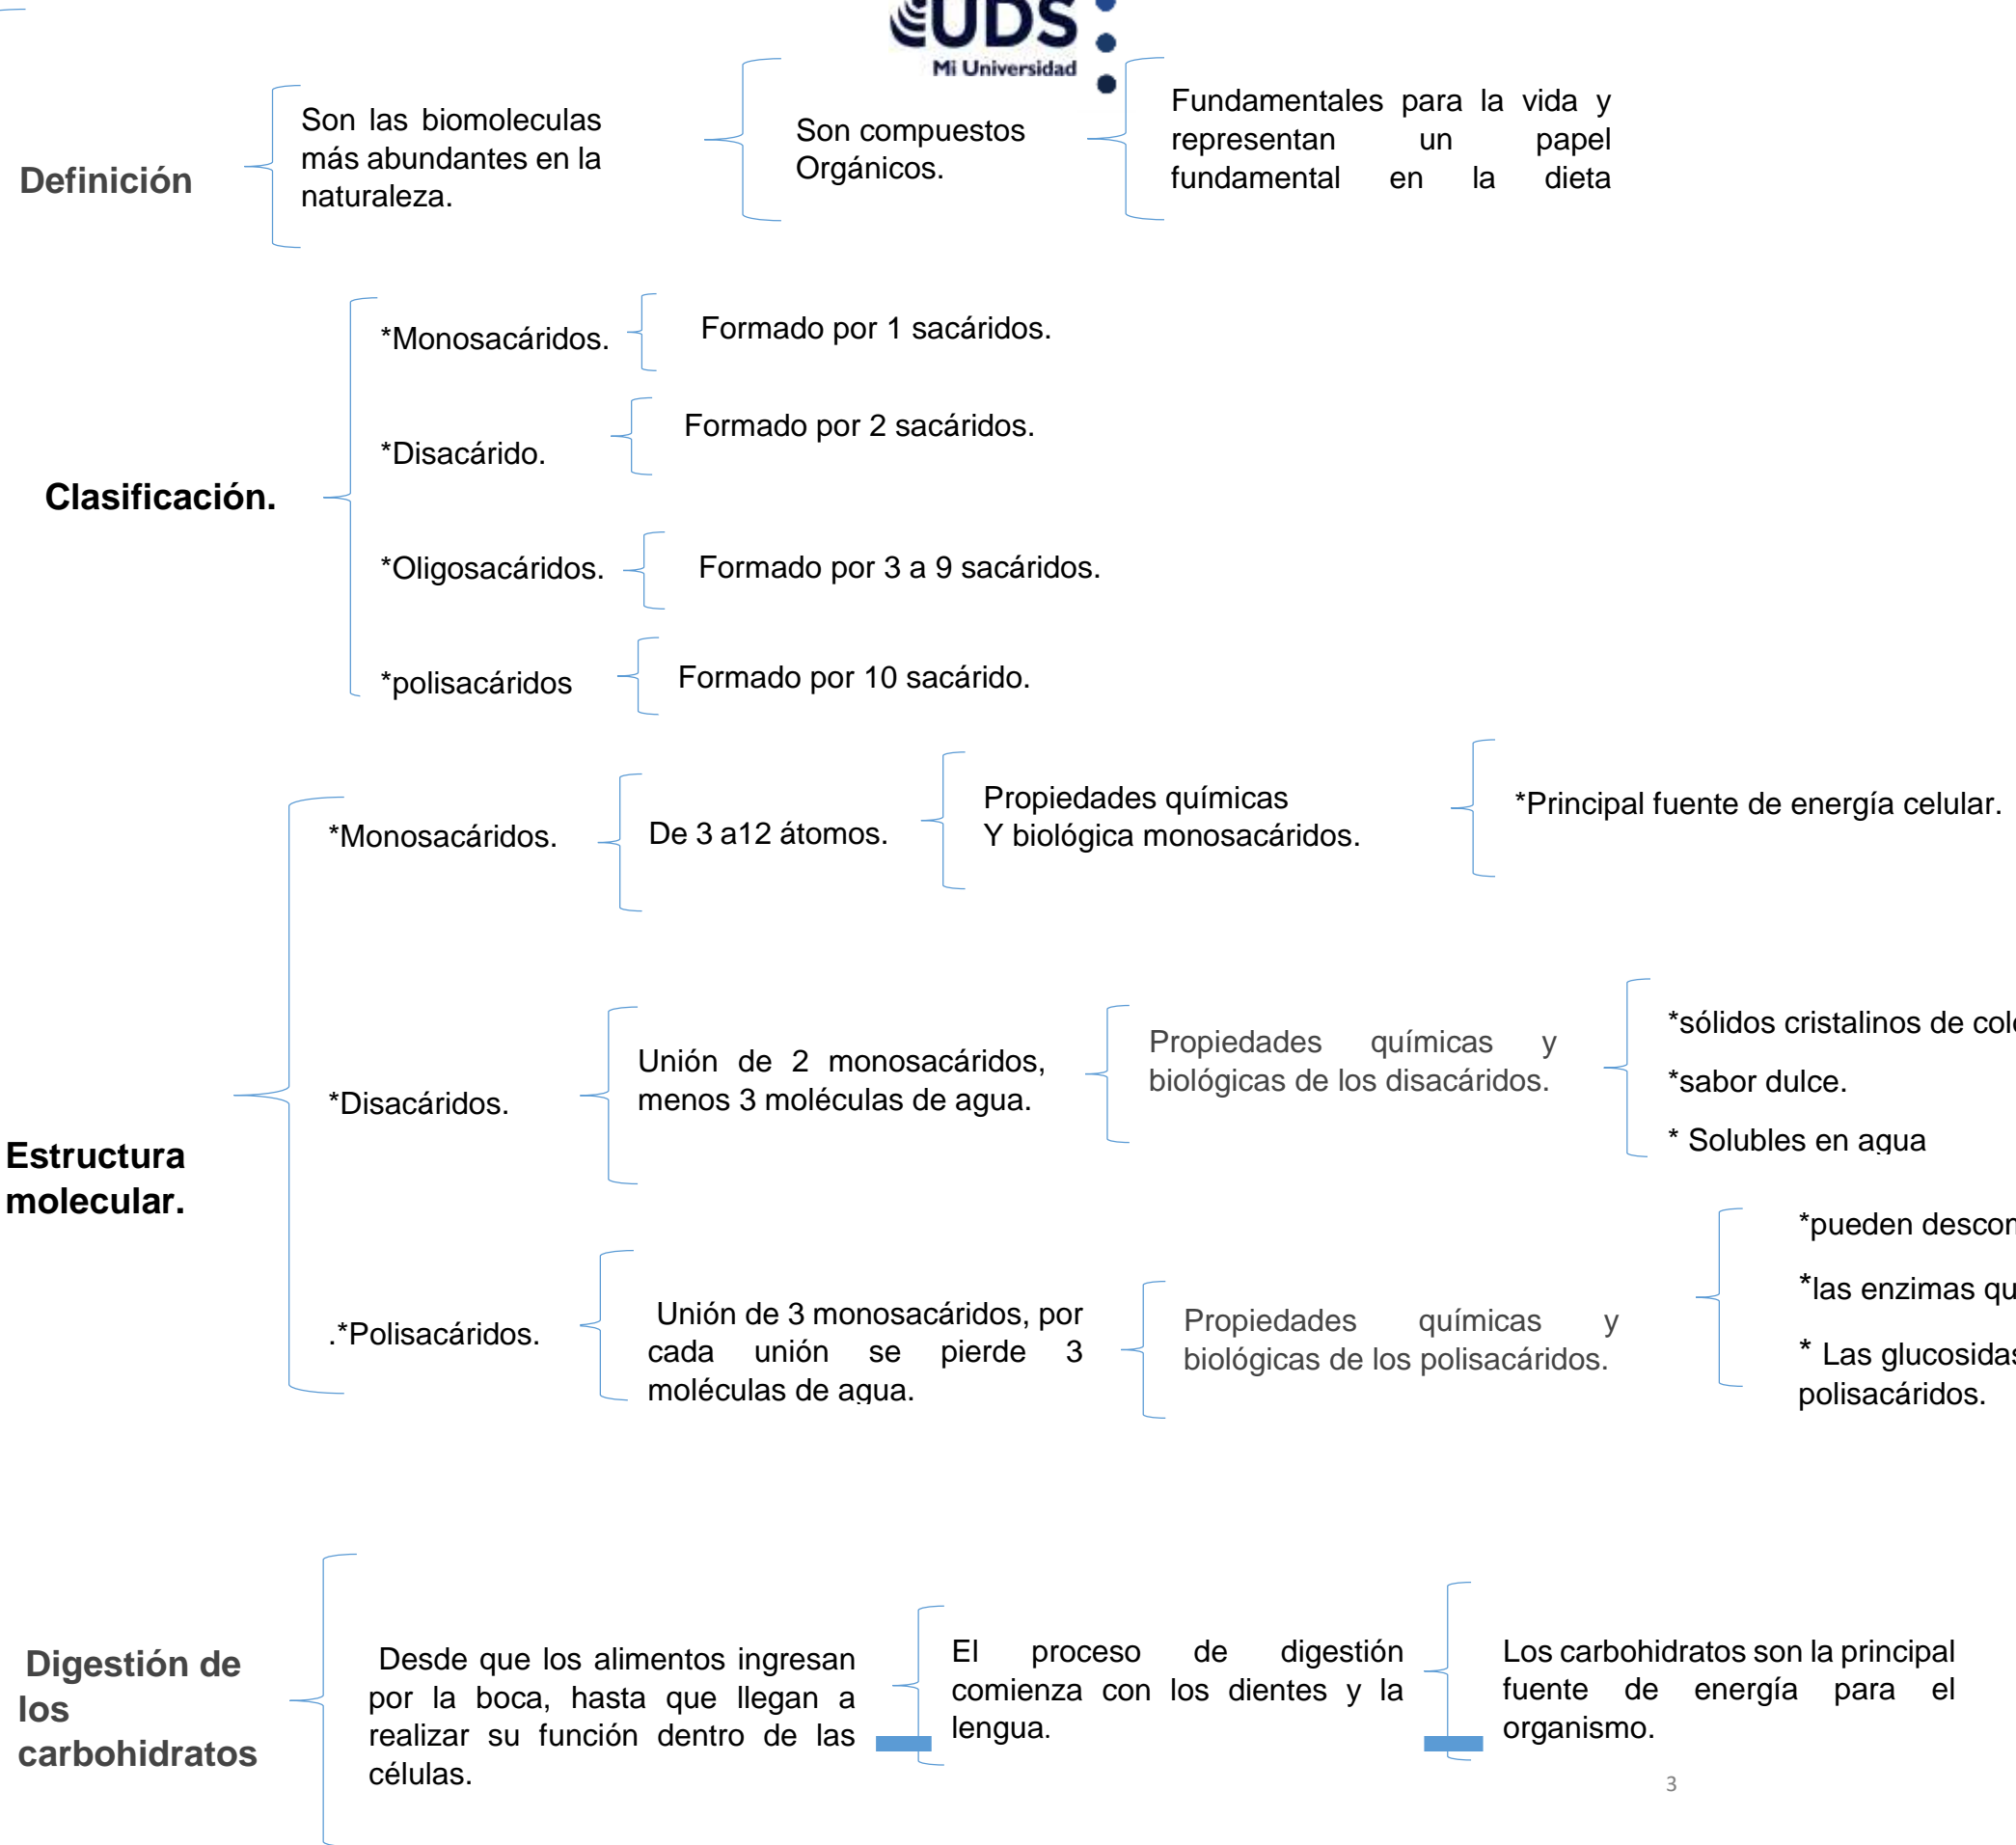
UDS
Mi Universidad

Definición

Son las biomoleculas más abundantes en la naturaleza.

Son compuestos Orgánicos.

Fundamentales para la vida y representan un papel fundamental en la dieta

Clasificación.

*Monosacáridos.
Formado por 1 sacáridos.

*Disacárido.
Formado por 2 sacáridos.

*Oligosacáridos.
Formado por 3 a 9 sacáridos.

*polisacáridos
Formado por 10 sacárido.

Estructura molecular.

*Monosacáridos.
De 3 a12 átomos.
Propiedades químicas Y biológica monosacáridos.
*Principal fuente de energía celular.

*Disacáridos.
Unión de 2 monosacáridos, menos 3 moléculas de agua.
Propiedades químicas y biológicas de los disacáridos.
*sólidos cristalinos de col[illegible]
*sabor dulce.
* Solubles en agua

.*Polisacáridos.
Unión de 3 monosacáridos, por cada unión se pierde 3 moléculas de agua.
Propiedades químicas y biológicas de los polisacáridos.
*pueden descon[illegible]
*las enzimas qu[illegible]
* Las glucosidas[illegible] polisacáridos.

Digestión de los carbohidratos

Desde que los alimentos ingresan por la boca, hasta que llegan a realizar su función dentro de las células.

El proceso de digestión comienza con los dientes y la lengua.

Los carbohidratos son la principal fuente de energía para el organismo.

3